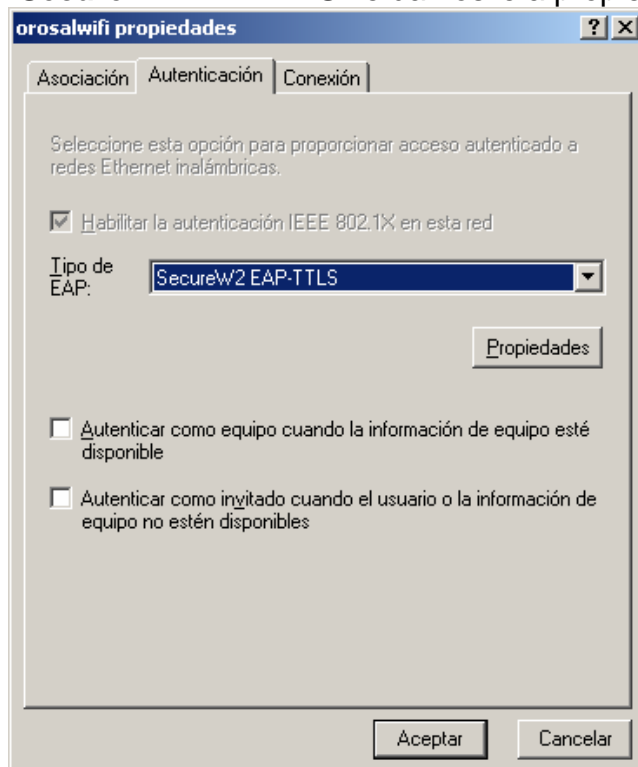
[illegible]

orosalwifi propiedades

?

X

Asociación

Autenticación

Conexión

Seleccione esta opción para proporcionar acceso autenticado a redes Ethernet inalámbricas.

Habilitar la autenticación IEEE 802.1X en esta red

Tipo de EAP:

SecureW2 EAP-TTLS

Propiedades

Autenticar como equipo cuando la información de equipo esté disponible

Autenticar como invitado cuando el usuario o la información de equipo no estén disponibles

Aceptar

Cancelar